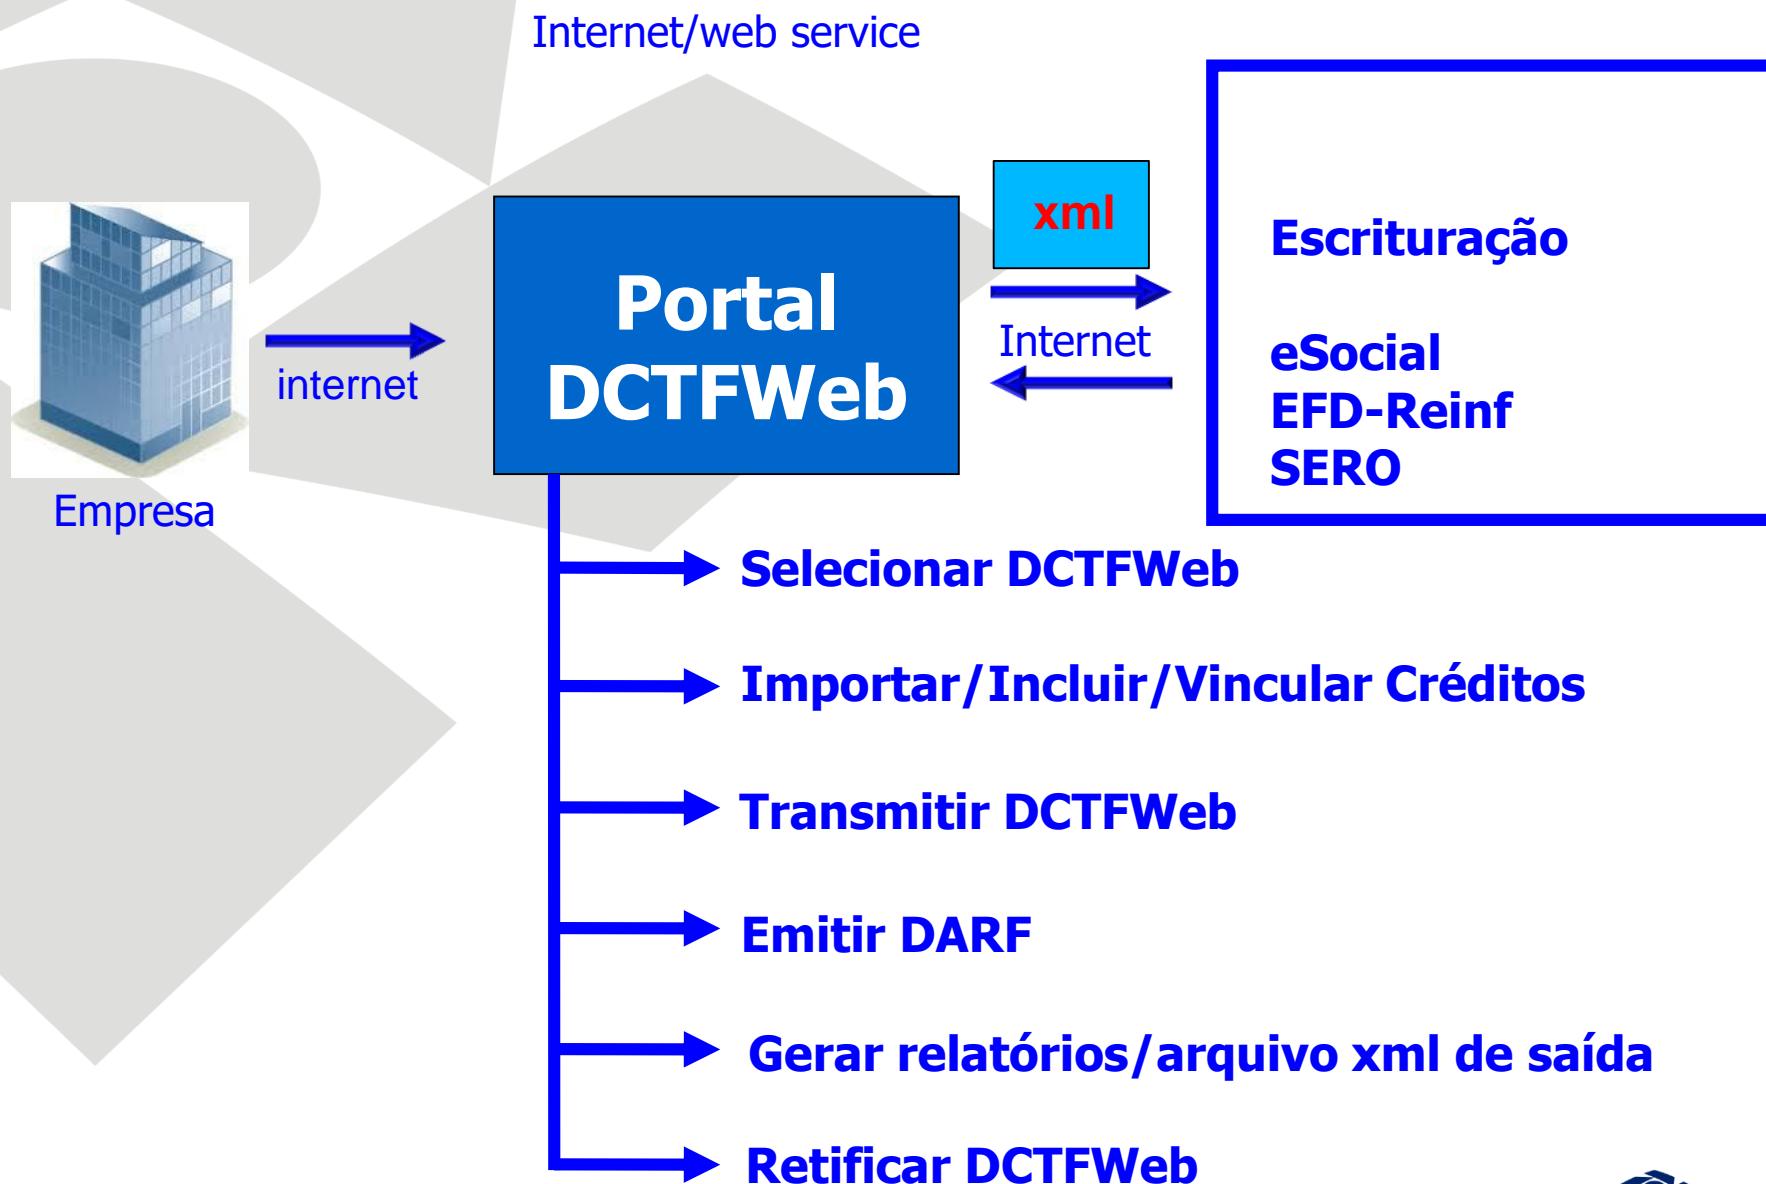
Internet/web service

Empresa

internet

Portal DCTFWeb

xml

Internet

Escrituração

eSocial
EFD-Reinf
SERO

Selecionar DCTFWeb

Importar/Incluir/Vincular Créditos

Transmitir DCTFWeb

Emitir DARF

Gerar relatórios/arquivo xml de saída

Retificar DCTFWeb